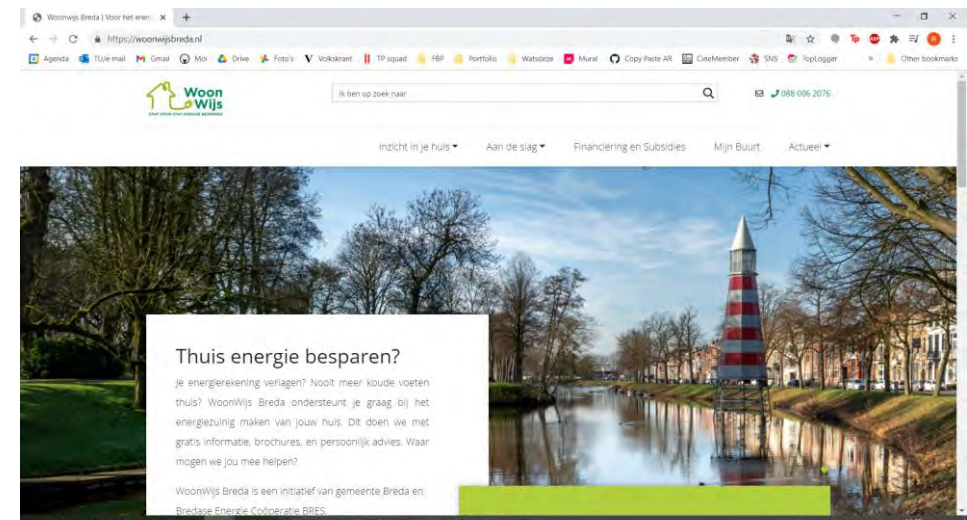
Woonwijs Breda | Voor het ener ×

https://woonwijsbreda.nl

Agenda TU/e mail Gmail Moi Drive Foto's Volkskrant TP squad FBP Portfolio Watsdeze Mural Copy Paste AR CineMember SNS TopLogger » Other bookmarks

Woon Wijs

Ik ben op zoek naar

088 006 2076

Inzicht in je huis ▾ Aan de slag ▾ Financiering en Subsidies Mijn Buurt Actueel ▾

Thuis energie besparen?

Je energierekening verlagen? Nooit meer koude voeten thuis? WoonWijs Breda ondersteunt je graag bij het energiezuinig maken van jouw huis. Dit doen we met gratis informatie, brochures, en persoonlijk advies. Waar mogen we jou mee helpen?

WoonWijs Breda is een initiatief van gemeente Breda en Bredase Energie Coöperatie BRES.